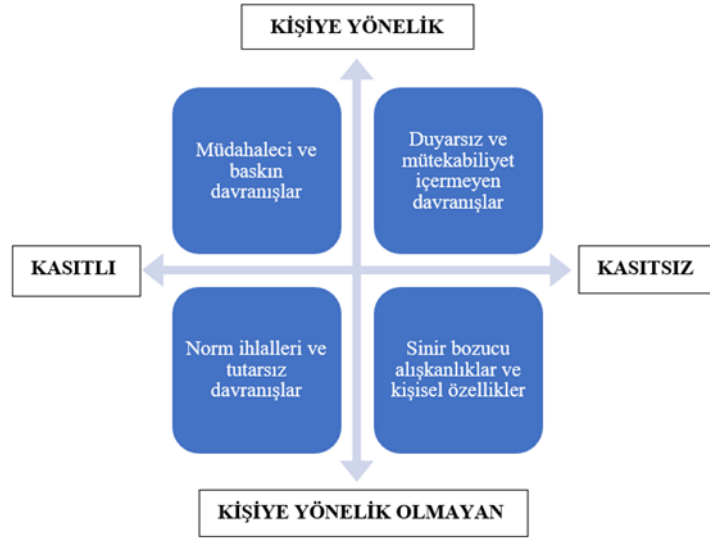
KİŞİYE YÖNELİK

Müdahaleci ve baskın davranışlar

Duyarsız ve mütekabiliyet içermeyen davranışlar

KASITLI

KASITSIZ

Norm ihlalleri ve tutarsız davranışlar

Sinir bozucu alışkanlıklar ve kişisel özellikler

KİŞİYE YÖNELİK OLMAYAN